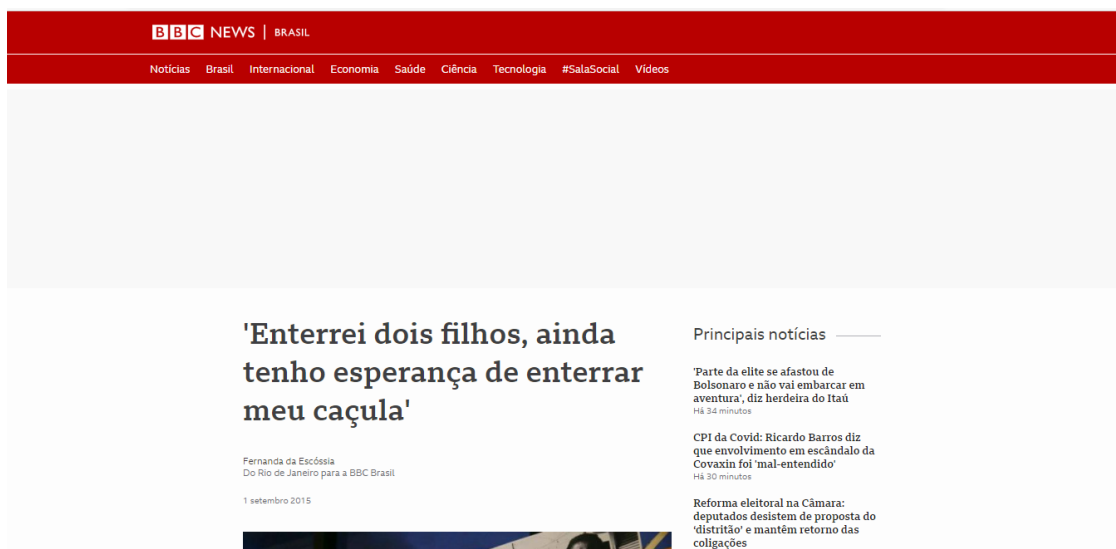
BBC NEWS | BRASIL

Notícias Brasil Internacional Economia Saúde Ciência Tecnologia #SalaSocial Vídeos

'Enterrei dois filhos, ainda tenho esperança de enterrar meu caçula'

Fernanda da Escóssia
Do Rio de Janeiro para a BBC Brasil

1 setembro 2015

Principais notícias

'Parte da elite se afastou de Bolsonaro e não vai embarcar em aventura', diz herdeira do Itaú
Há 34 minutos

CPI da Covid: Ricardo Barros diz que envolvimento em escândalo da Covaxin foi 'mal-entendido'
Há 30 minutos

Reforma eleitoral na Câmara: deputados desistem de proposta do 'distritão' e mantêm retorno das coligações